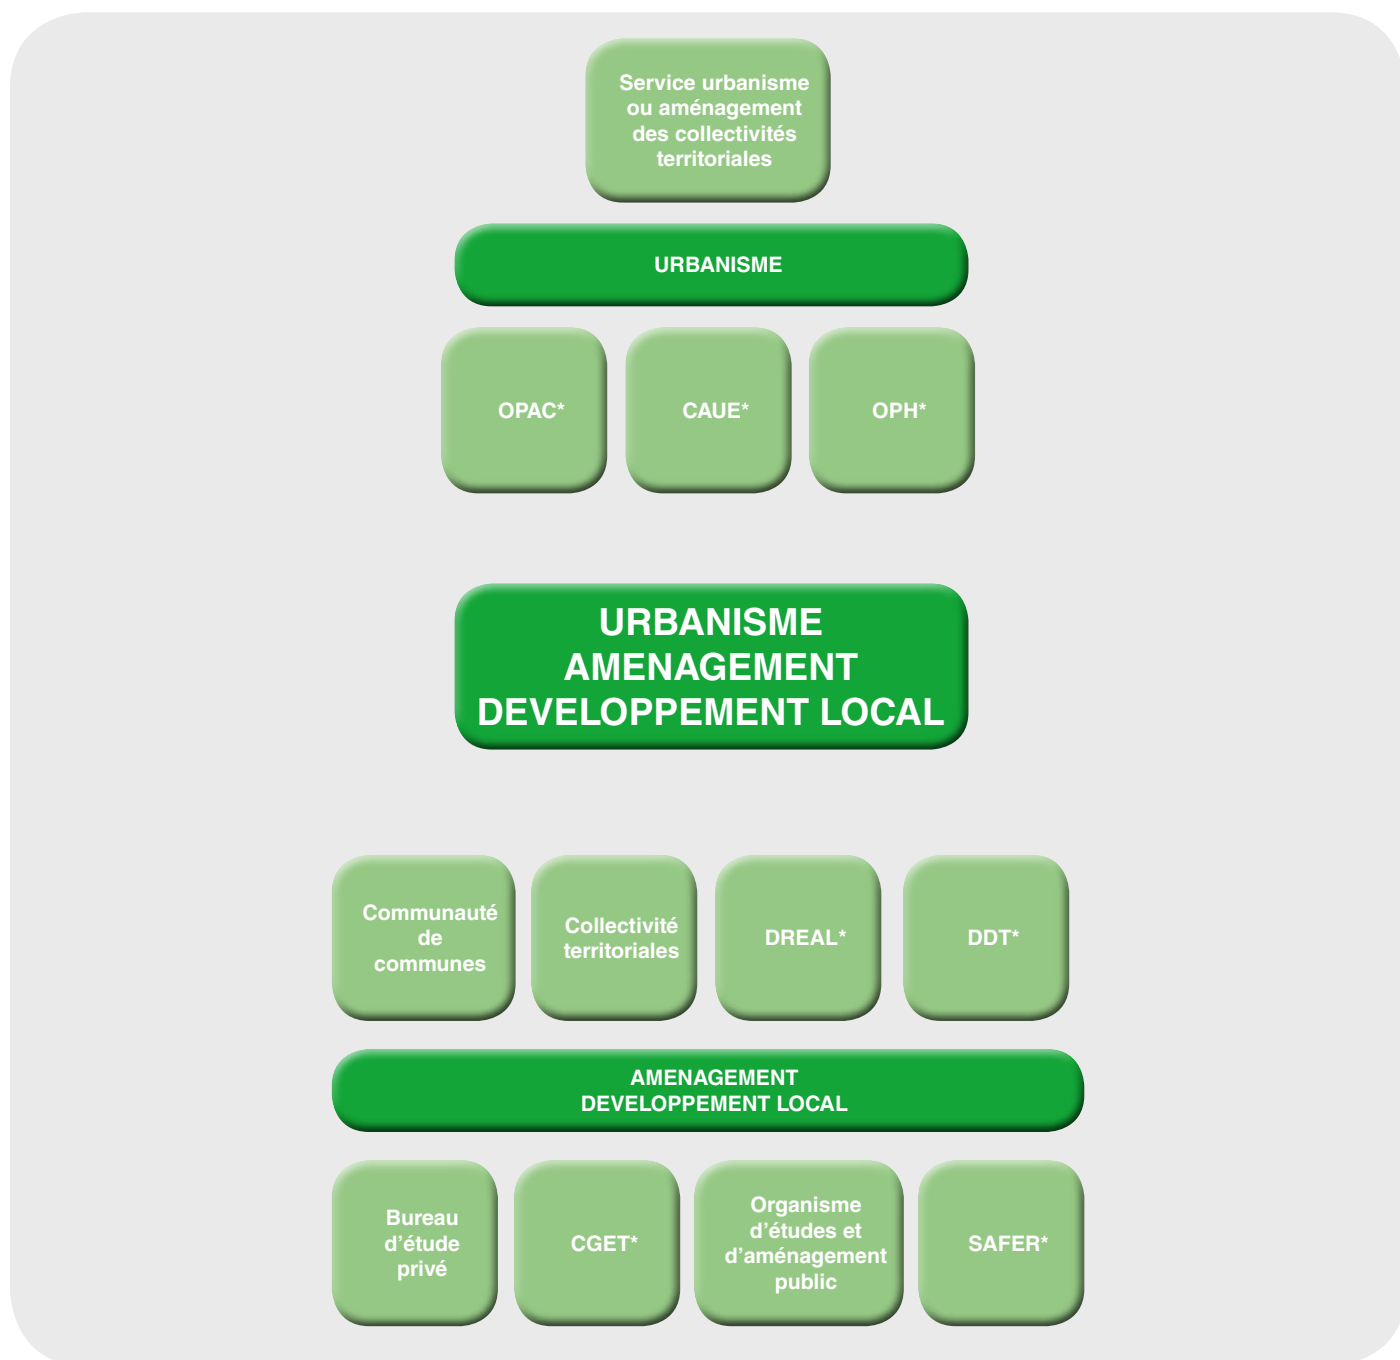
Service urbanisme ou aménagement des collectivités territoriales

URBANISME

OPAC*

CAUE*

OPH*

URBANISME
AMENAGEMENT
DEVELOPPEMENT LOCAL

Communauté de communes

Collectivité territoriales

DREAL*

DDT*

AMENAGEMENT
DEVELOPPEMENT LOCAL

Bureau d'étude privé

CGET*

Organisme d'études et d'aménagement public

SAFER*